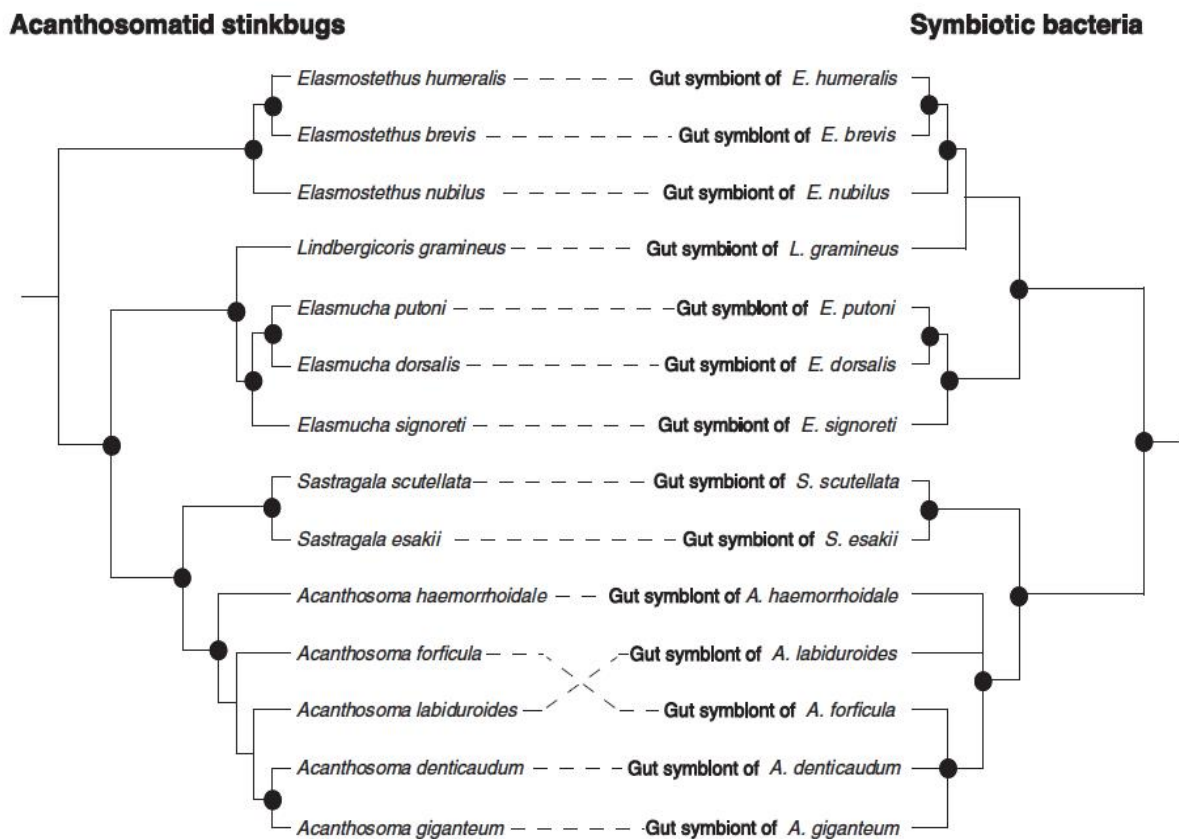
Acanthosomatid stinkbugs

Symbiotic bacteria

Elasmostethus humeralis — Gut symbiont of E. humeralis

Elasmostethus brevis — Gut symblont of E. brevis

Elasmostethus nubilus — Gut symbiont of E. nubilus

Lindbergicoris gramineus — Gut symbiont of L. gramineus

Elasmucha putoni — Gut symblont of E. putoni

Elasmucha dorsalis — Gut symbiont of E. dorsalis

Elasmucha signoreti — Gut symbiont of E. signoreti

Sastragala scutellata — Gut symbiont of S. scutellata

Sastragala esakii — Gut symbiont of S. esakii

Acanthosoma haemorrhoidale — Gut symblont of A. haemorrhoidale

Acanthosoma forficula — Gut symblont of A. labiduroides

Acanthosoma labiduroides — Gut symblont of A. forficula

Acanthosoma denticaudum — Gut symblont of A. denticaudum

Acanthosoma giganteum — Gut symbiont of A. giganteum